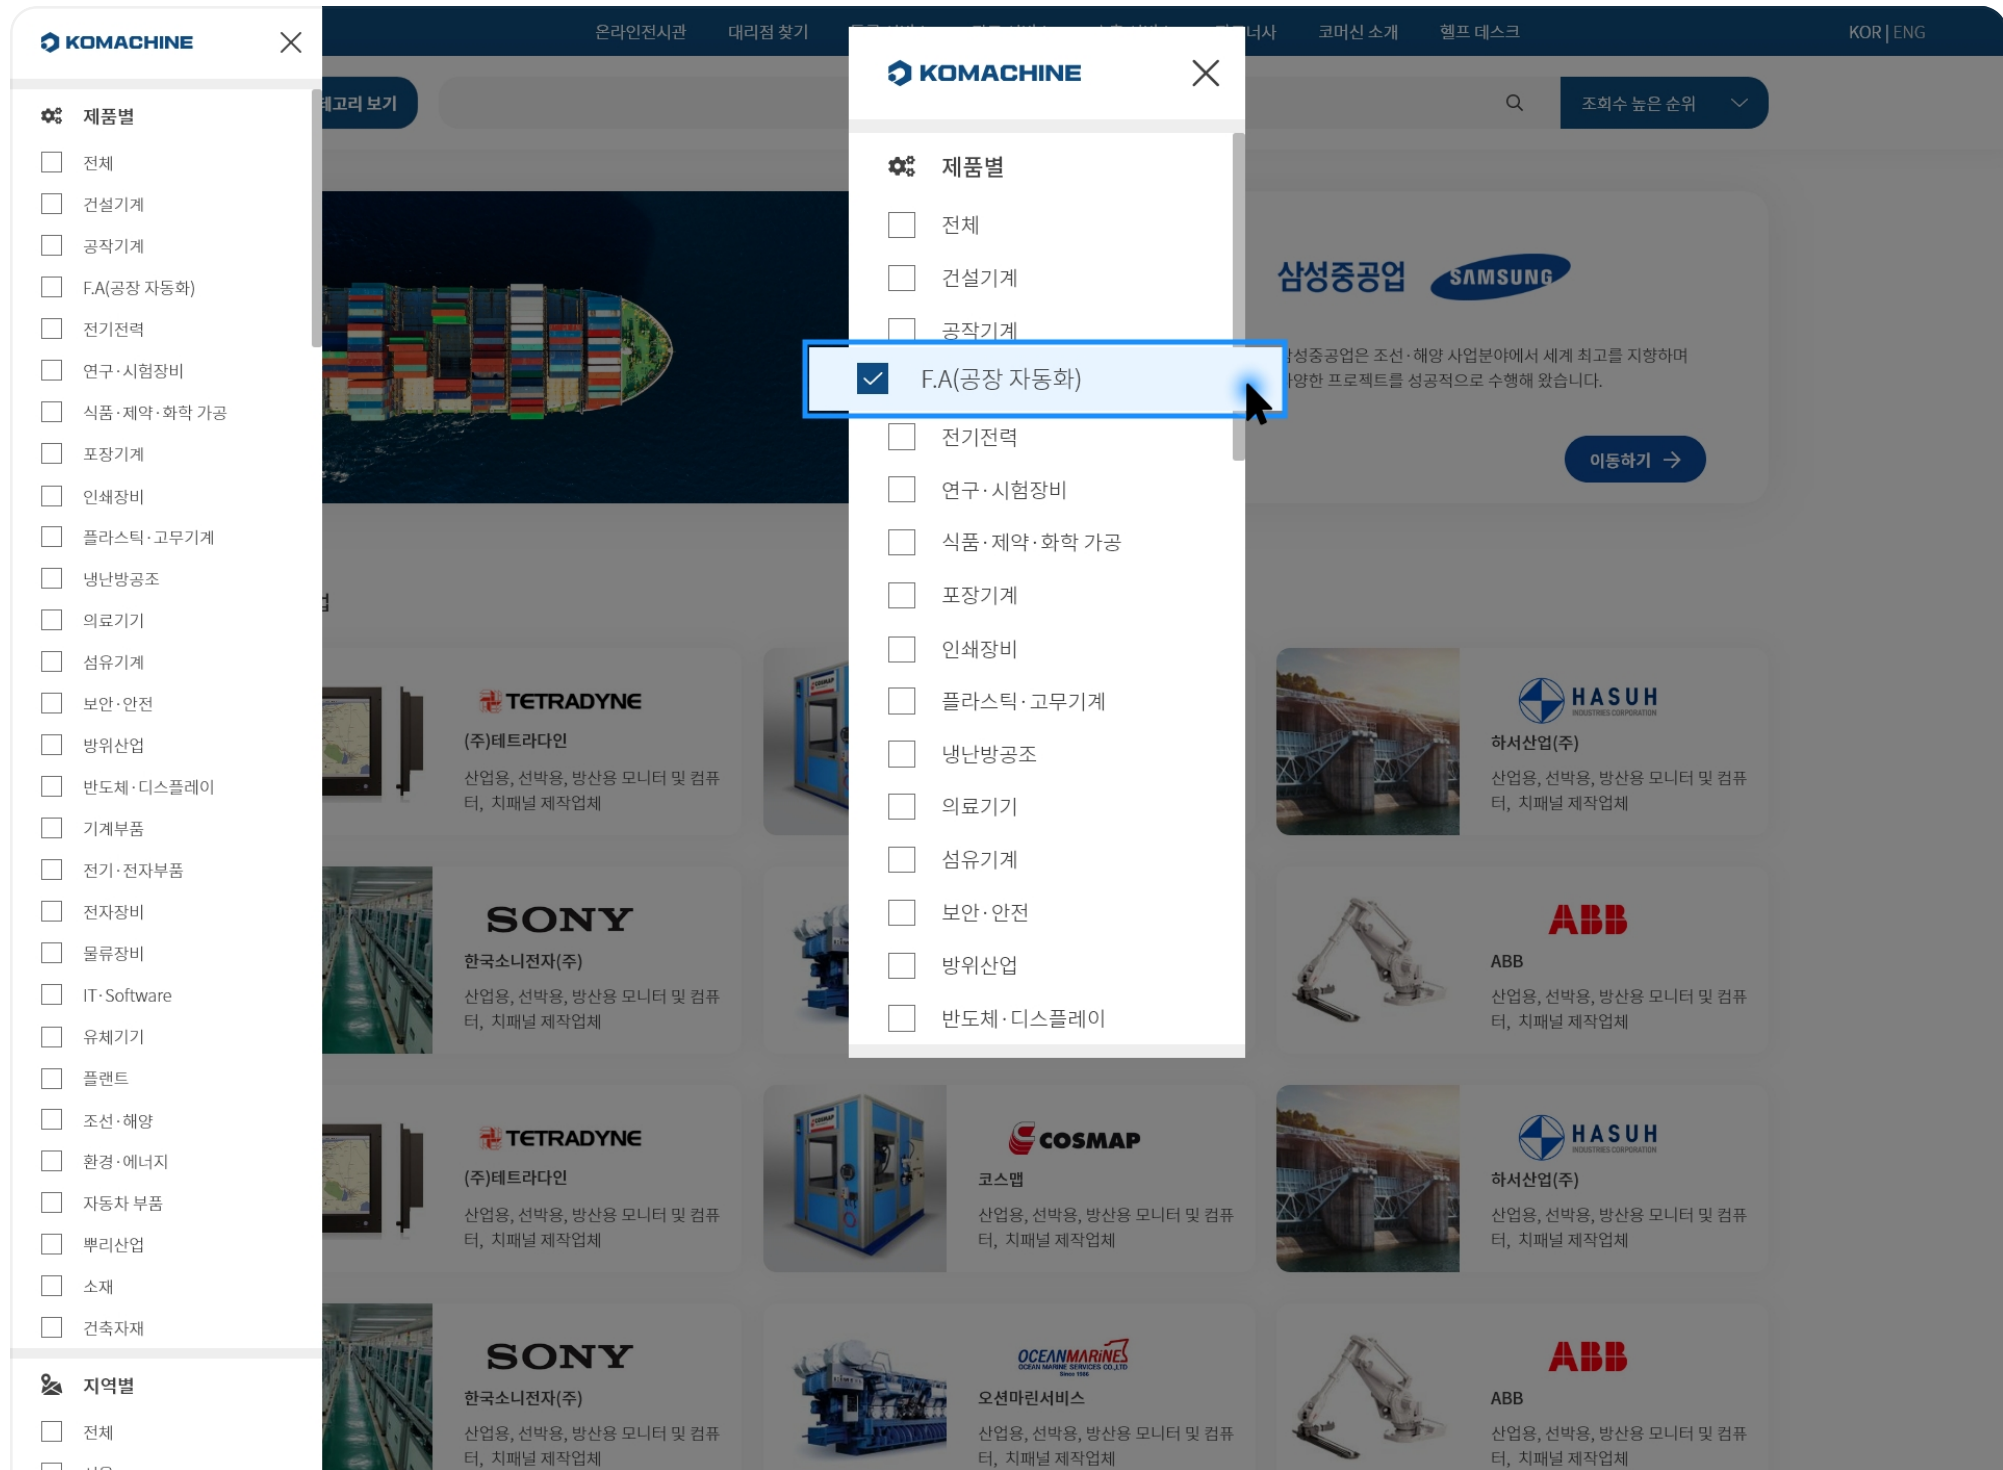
KOMACHINE

제품별

전체
건설기계
공작기계
F.A(공장 자동화)
전기전력
연구·시험장비
식품·제약·화학 가공
포장기계
인쇄장비
플라스틱·고무기계
냉난방공조
의료기기
섬유기계
보안·안전
방위산업
반도체·디스플레이
기계부품
전기·전자부품
전자장비
물류장비
IT·Software
유체기기
플랜트
조선·해양
환경·에너지
자동차 부품
뿌리산업
소재
건축자재

지역별

전체

온라인전시관 대리점 찾기 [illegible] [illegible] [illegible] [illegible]너사 코머신 소개 헬프 데스크 KOR | ENG

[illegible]고리 보기

조회수 높은 순위

KOMACHINE

제품별

전체
건설기계
공작기계
F.A(공장 자동화)
전기전력
연구·시험장비
식품·제약·화학 가공
포장기계
인쇄장비
플라스틱·고무기계
냉난방공조
의료기기
섬유기계
보안·안전
방위산업
반도체·디스플레이

삼성중공업 SAMSUNG

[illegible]성중공업은 조선·해양 사업분야에서 세계 최고를 지향하며 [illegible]양한 프로젝트를 성공적으로 수행해 왔습니다.

이동하기

TETRADYNE
(주)테트라다인
산업용, 선박용, 방산용 모니터 및 컴퓨터, 치패널 제작업체

HASUH
하서산업(주)
산업용, 선박용, 방산용 모니터 및 컴퓨터, 치패널 제작업체

SONY
한국소니전자(주)
산업용, 선박용, 방산용 모니터 및 컴퓨터, 치패널 제작업체

ABB
ABB
산업용, 선박용, 방산용 모니터 및 컴퓨터, 치패널 제작업체

TETRADYNE
(주)테트라다인
산업용, 선박용, 방산용 모니터 및 컴퓨터, 치패널 제작업체

COSMAP
코스맵
산업용, 선박용, 방산용 모니터 및 컴퓨터, 치패널 제작업체

HASUH
하서산업(주)
산업용, 선박용, 방산용 모니터 및 컴퓨터, 치패널 제작업체

SONY
한국소니전자(주)
산업용, 선박용, 방산용 모니터 및 컴퓨터, 치패널 제작업체

OCEANMARINE
오션마린서비스
산업용, 선박용, 방산용 모니터 및 컴퓨터, 치패널 제작업체

ABB
ABB
산업용, 선박용, 방산용 모니터 및 컴퓨터, 치패널 제작업체